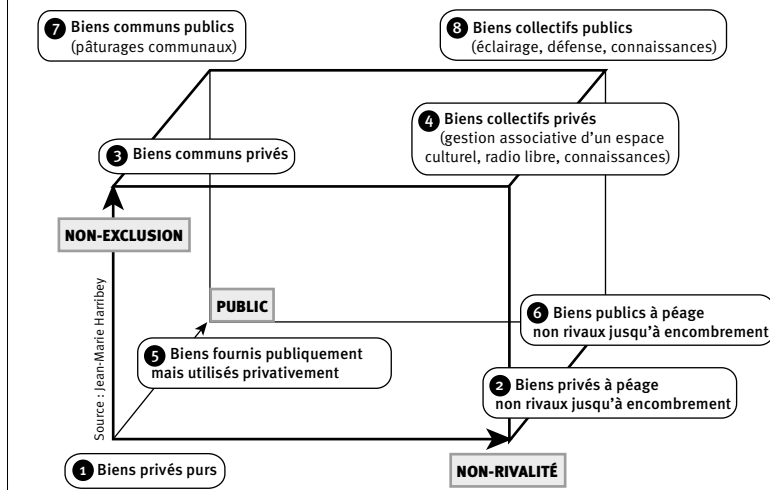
7 Biens communs publics (pâturages communaux)

8 Biens collectifs publics (éclairage, défense, connaissances)

4 Biens collectifs privés (gestion associative d'un espace culturel, radio libre, connaissances)

3 Biens communs privés

NON-EXCLUSION

Source : Jean-Marie Harribey

PUBLIC

6 Biens publics à péage non rivaux jusqu'à encombrement

5 Biens fournis publiquement mais utilisés privativement

2 Biens privés à péage non rivaux jusqu'à encombrement

1 Biens privés purs

NON-RIVALITÉ